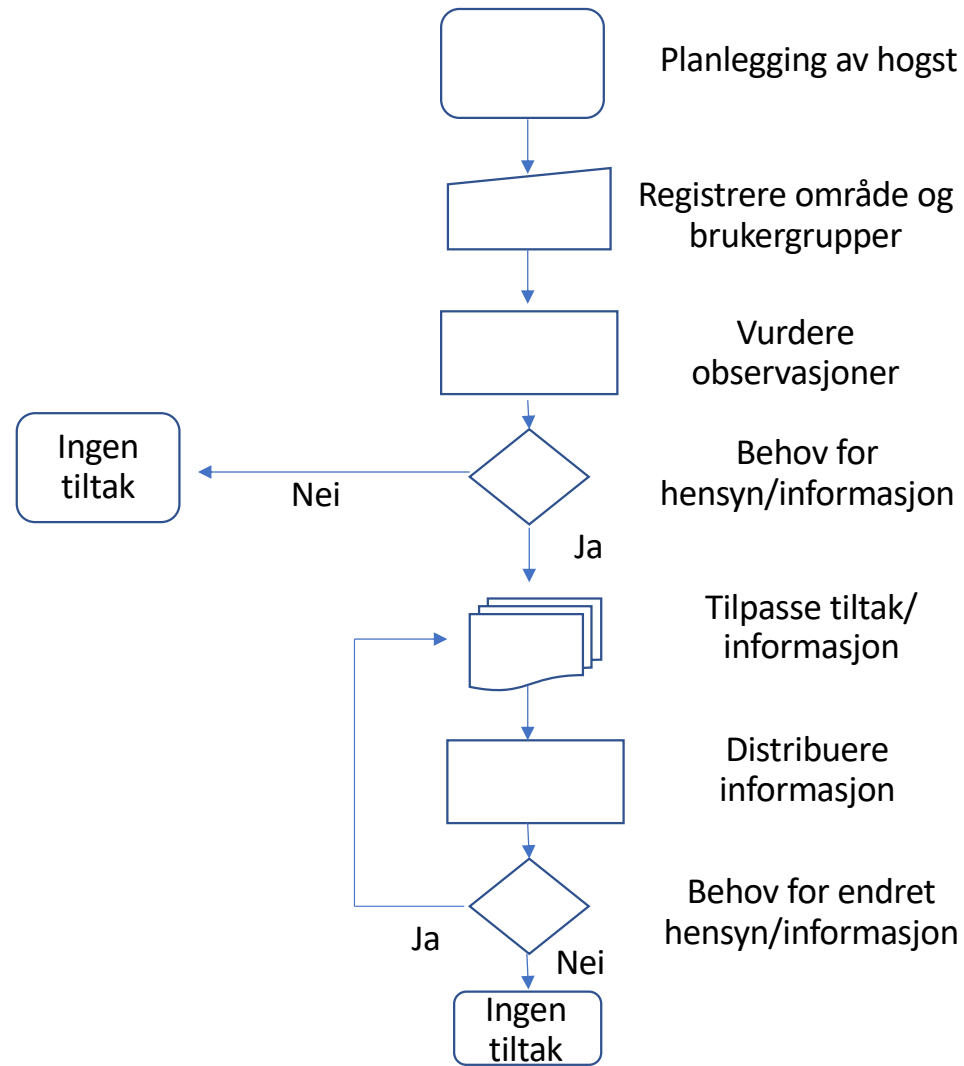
Planlegging av hogst

Registrere område og brukergrupper

Vurdere observasjoner

Ingen tiltak

Nei

Behov for hensyn/informasjon

Ja

Tilpasse tiltak/ informasjon

Distribuere informasjon

Behov for endret hensyn/informasjon

Ja

Nei

Ingen tiltak